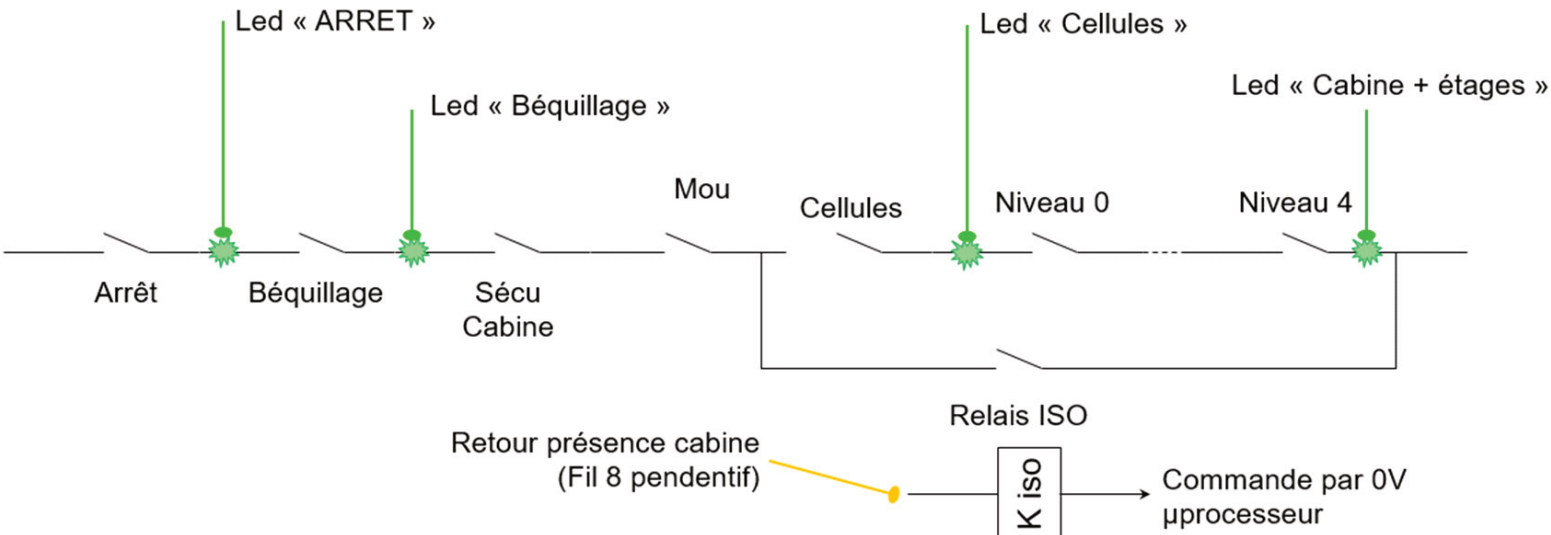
Led « ARRET »

Led « Béquillage »

Led « Cellules »

Led « Cabine + étages »

Mou

Cellules

Niveau 0

Niveau 4

Arrêt

Béquillage

Sécu Cabine

Relais ISO

Retour présence cabine (Fil 8 pendentif)

K iso

Commande par 0V µprocesseur